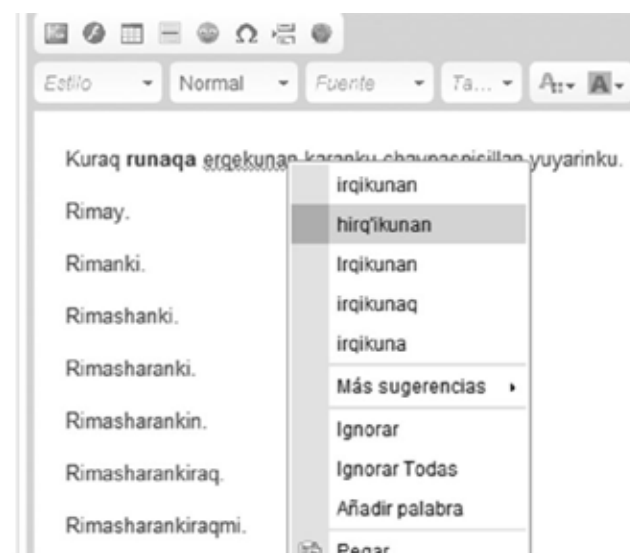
Estilo ▾ Normal ▾ Fuente ▾ Ta... ▾

Kuraq **runaqa** erqekunan karanku chaynaspisillan yuyarinku.

Rimay.

Rimanki.

Rimashanki.

Rimasharanki.

Rimasharankin.

Rimasharankiraq.

Rimasharankiraqmi.

irqikunan
hirq'ikunan
Irqikunan
irqikunaq
irqikuna
Más sugerencias ▸
Ignorar
Ignorar Todas
Añadir palabra
Pegar